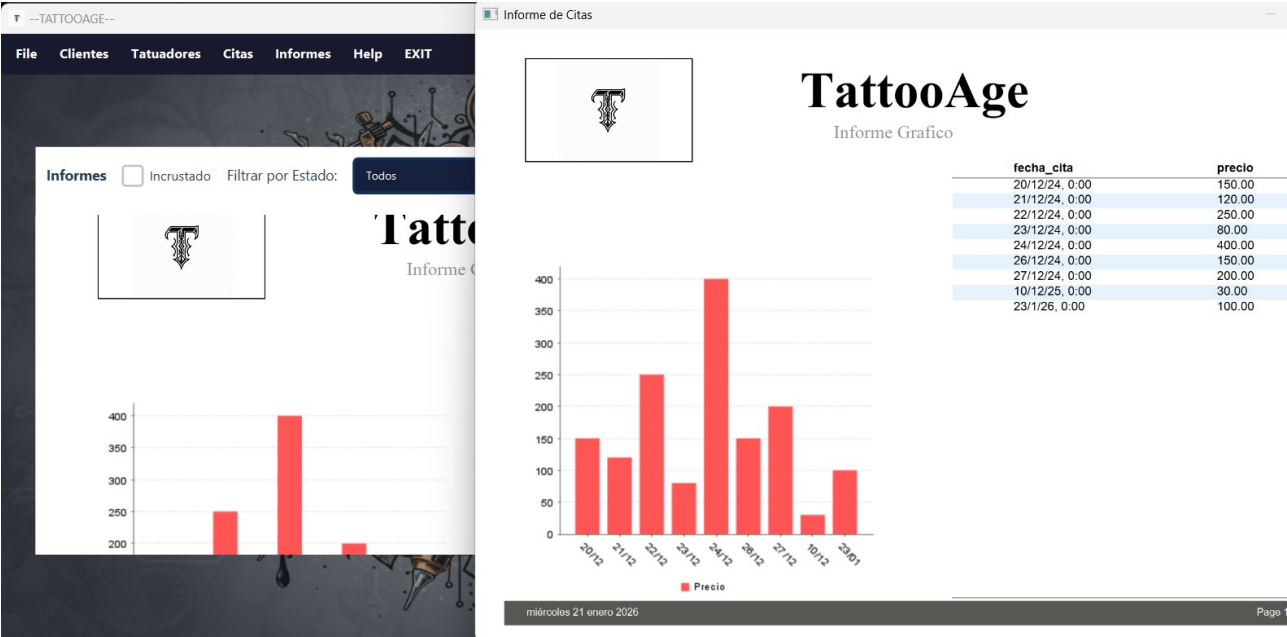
--TATTOOAGE--

File Clientes Tatuadores Citas Informes Help EXIT

Informes Incrustado Filtrar por Estado: Todos

Tatto
Informe G

400
350
300
250
200

Informe de Citas

TattooAge
Informe Grafico

| fecha_cita | precio |
|---|---|
| 20/12/24, 0:00 | 150.00 |
| 21/12/24, 0:00 | 120.00 |
| 22/12/24, 0:00 | 250.00 |
| 23/12/24, 0:00 | 80.00 |
| 24/12/24, 0:00 | 400.00 |
| 26/12/24, 0:00 | 150.00 |
| 27/12/24, 0:00 | 200.00 |
| 10/12/25, 0:00 | 30.00 |
| 23/1/26, 0:00 | 100.00 |

400
350
300
250
200
150
100
50
0

20/12 21/12 22/12 23/12 24/12 26/12 27/12 10/12 23/01

Precio

miércoles 21 enero 2026

Page 1